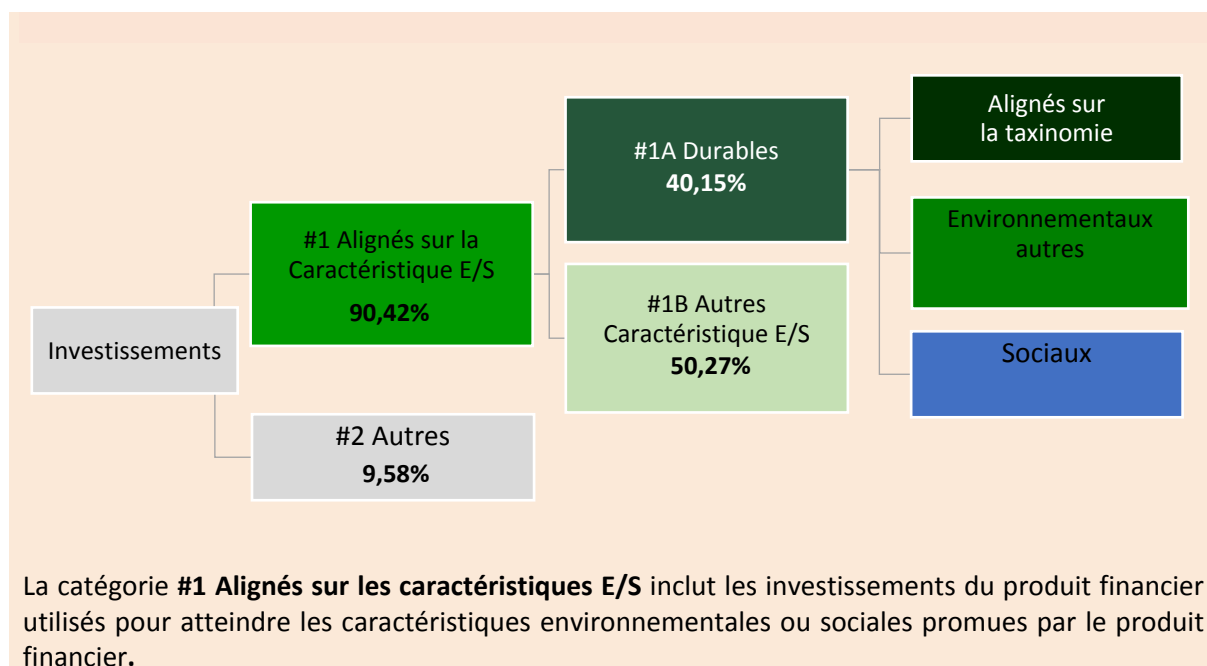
Investissements

#1 Alignés sur la Caractéristique E/S
90,42%

#2 Autres
9,58%

#1A Durables
40,15%

#1B Autres Caractéristique E/S
50,27%

Alignés sur la taxinomie

Environnementaux autres

Sociaux

La catégorie **#1 Alignés sur les caractéristiques E/S** inclut les investissements du produit financier utilisés pour atteindre les caractéristiques environnementales ou sociales promues par le produit financier**.**